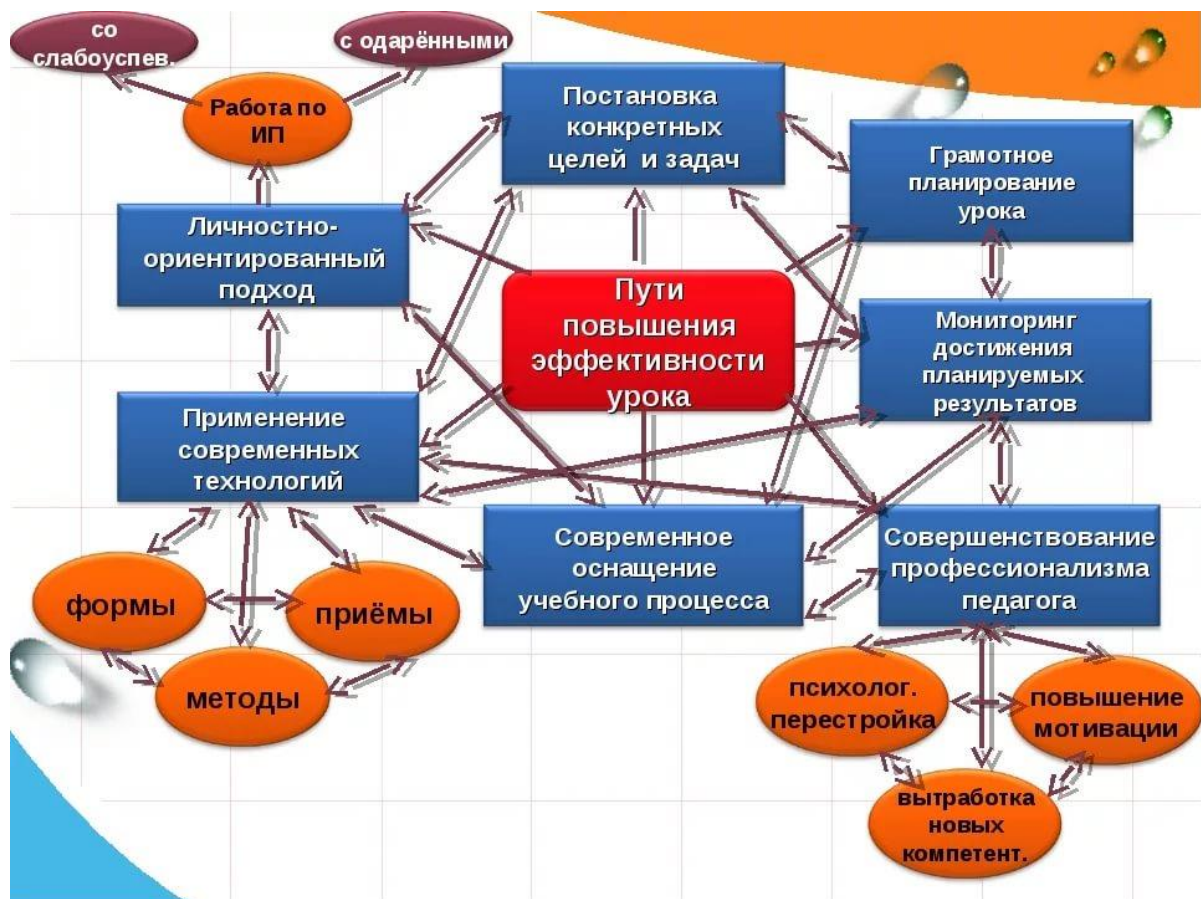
со слабоуспев.

с одарёнными

Работа по ИП

Постановка конкретных целей и задач

Грамотное планирование урока

Личностно-ориентированный подход

Пути повышения эффективности урока

Мониторинг достижения планируемых результатов

Применение современных технологий

Современное оснащение учебного процесса

Совершенствование профессионализма педагога

формы

приёмы

методы

психолог. перестройка

повышение мотивации

вытработка новых компетент.